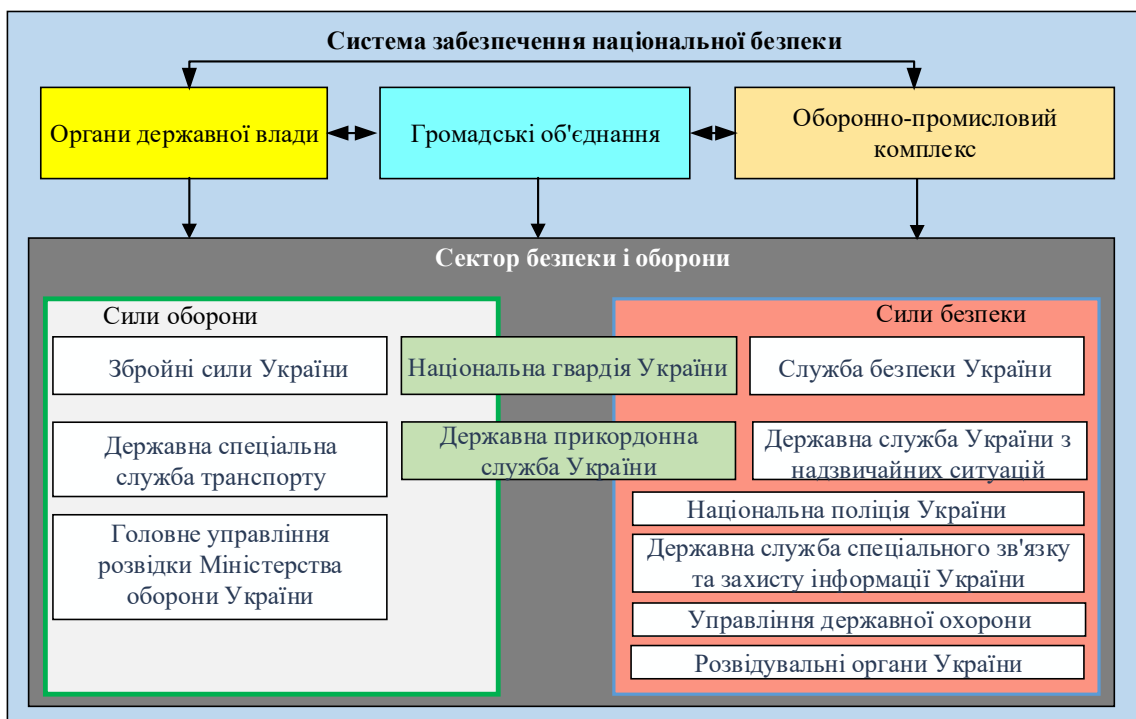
Система забезпечення національної безпеки

Органи державної влади

Громадські об'єднання

Оборонно-промисловий комплекс

Сектор безпеки і оборони

Сили оборони

Збройні сили України

Державна спеціальна служба транспорту

Головне управління розвідки Міністерства оборони України

Національна гвардія України

Державна прикордонна служба України

Сили безпеки

Служба безпеки України

Державна служба України з надзвичайних ситуацій

Національна поліція України

Державна служба спеціального зв'язку та захисту інформації України

Управління державної охорони

Розвідувальні органи України